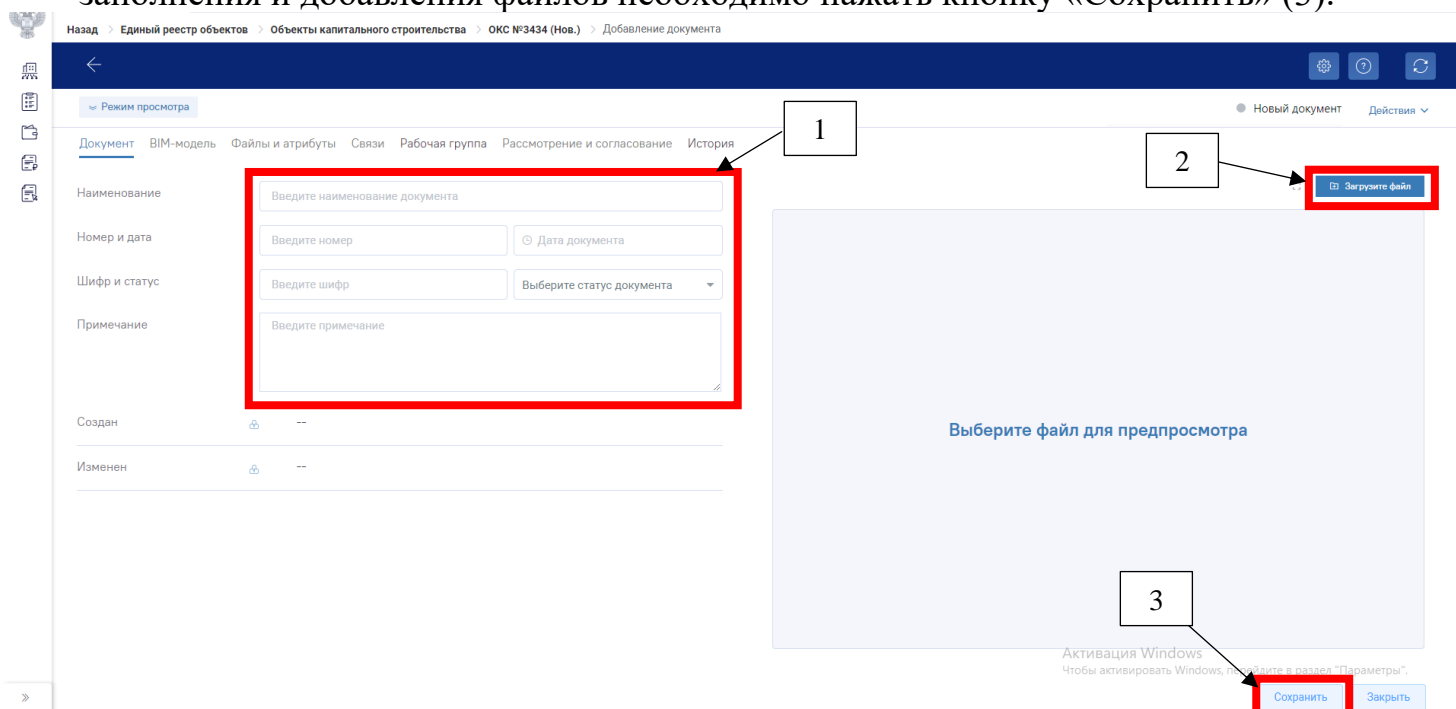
заполнения и добавления файлов необходимо нажать кнопку «Сохранить» (3).

Назад > Единый реестр объектов > Объекты капитального строительства > ОКС №3434 (Нов.) > Добавление документа

Режим просмотра

Новый документ Действия

Документ BIM-модель Файлы и атрибуты Связи Рабочая группа Рассмотрение и согласование История

1

2

Загрузите файл

Наименование Введите наименование документа

Номер и дата Введите номер Дата документа

Шифр и статус Введите шифр Выберите статус документа

Примечание Введите примечание

Создан --

Изменен --

Выберите файл для предпросмотра

3

Активация Windows
Чтобы активировать Windows, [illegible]йдите в раздел "Параметры".

Сохранить Закрыть